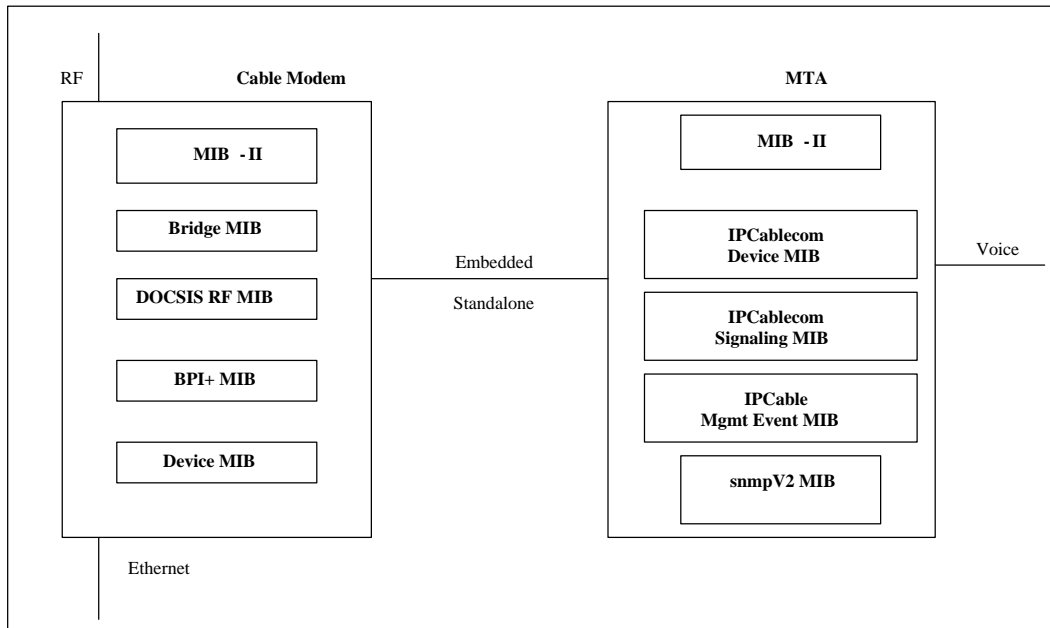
RF

Cable Modem

MIB - II

Bridge MIB

DOCSIS RF MIB

BPI+ MIB

Device MIB

Ethernet

Embedded

Standalone

MTA

MIB - II

IPCablecom Device MIB

IPCablecom Signaling MIB

IPCable Mgmt Event MIB

snmpV2 MIB

Voice